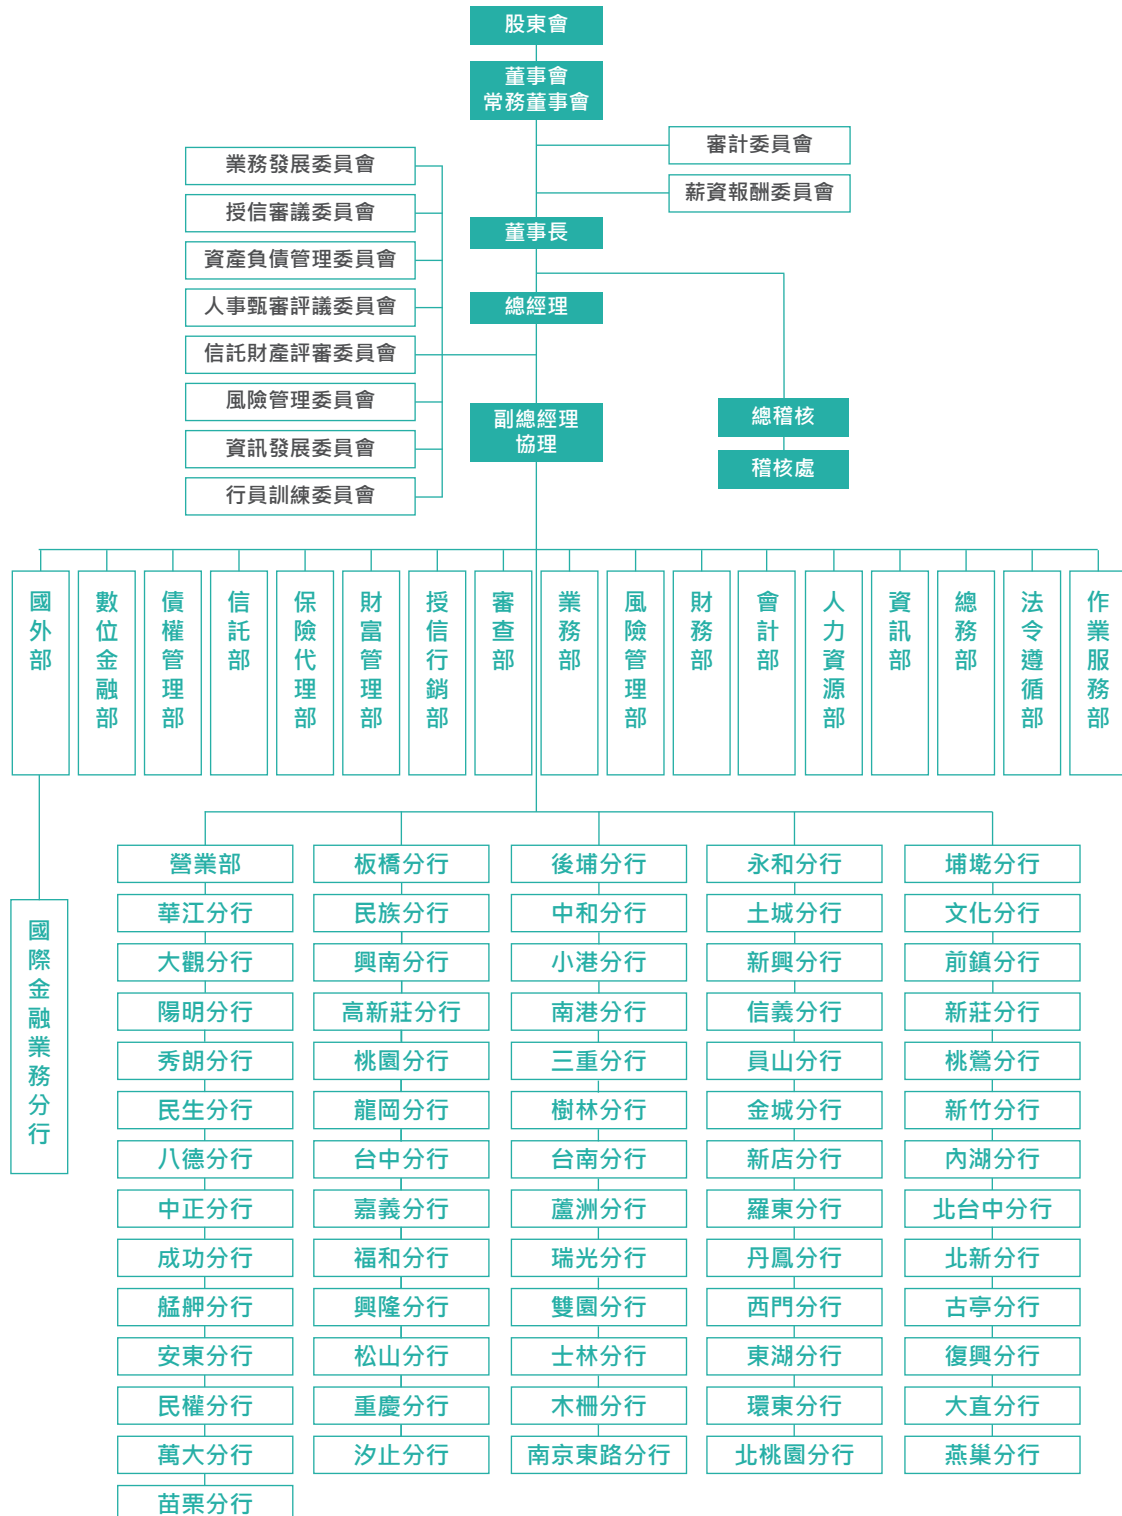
股東會

董事會
常務董事會

審計委員會

薪資報酬委員會

業務發展委員會

授信審議委員會

資產負債管理委員會

人事甄審評議委員會

信託財產評審委員會

風險管理委員會

資訊發展委員會

行員訓練委員會

董事長

總經理

總稽核

稽核處

副總經理
協理

國外部

數位金融部

債權管理部

信託部

保險代理部

財富管理部

授信行銷部

審查部

業務部

風險管理部

財務部

會計部

人力資源部

資訊部

總務部

法令遵循部

作業服務部

國際金融業務分行

| | | | | |
|---|---|---|---|---|
| 營業部 | 板橋分行 | 後埔分行 | 永和分行 | 埔墘分行 |
| 華江分行 | 民族分行 | 中和分行 | 土城分行 | 文化分行 |
| 大觀分行 | 興南分行 | 小港分行 | 新興分行 | 前鎮分行 |
| 陽明分行 | 高新莊分行 | 南港分行 | 信義分行 | 新莊分行 |
| 秀朗分行 | 桃園分行 | 三重分行 | 員山分行 | 桃鶯分行 |
| 民生分行 | 龍岡分行 | 樹林分行 | 金城分行 | 新竹分行 |
| 八德分行 | 台中分行 | 台南分行 | 新店分行 | 內湖分行 |
| 中正分行 | 嘉義分行 | 蘆洲分行 | 羅東分行 | 北台中分行 |
| 成功分行 | 福和分行 | 瑞光分行 | 丹鳳分行 | 北新分行 |
| 艋舺分行 | 興隆分行 | 雙園分行 | 西門分行 | 古亭分行 |
| 安東分行 | 松山分行 | 士林分行 | 東湖分行 | 復興分行 |
| 民權分行 | 重慶分行 | 木柵分行 | 環東分行 | 大直分行 |
| 萬大分行 | 汐止分行 | 南京東路分行 | 北桃園分行 | 燕巢分行 |
| 苗栗分行 | | | | |